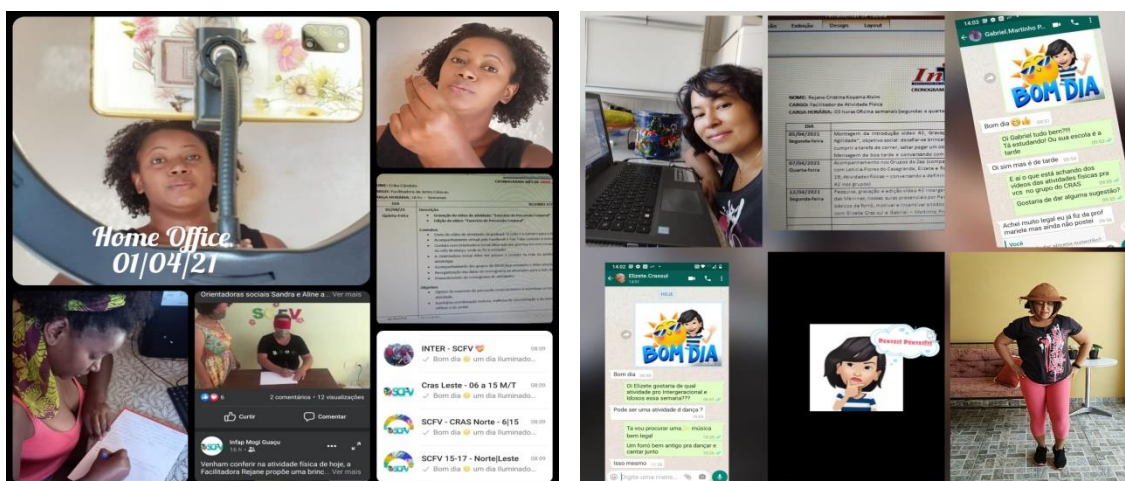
Home Office 01/04/21

Orientadoras sociais Sandra e Aline a... Ver mais

SCFV

6

2 comentários • 12 visualizações

Curtir

Comentar

Infap Mogi Guaçu

Venham conferir na atividade física de hoje, a Facilitadora Rejane propõe uma brinc... Ver mais

INTER - SCFV

Bom dia um dia iluminado...

Cras Leste - 06 a 15 M/T

Bom dia um dia iluminado...

SCFV - CRAS Norte - 6|15

Bom dia um dia iluminado...

SCFV 15-17 - Norte|Leste

Bom dia um dia iluminado...

Exibição Design Layout

NOME: Rejane Cristina Koyama Alves

CARGO: Facilitador de Atividade Física

CARGA HORÁRIA: 30 horas Oficinas semanais (segundas e quartas)

01/04/2021

07/04/2021

12/04/2021

Gabriel Martinho P...

BOM DIA

Bom dia

Oi Gabriel tudo bem??? Tá estudando? Ou sua escola é a tarde

Oi sim mas é de tarde

E ai o que está achando dos vídeos das atividades físicas pra vcs no grupo do CRAS

Gostaria de dar alguma sugestão?

Achei muito legal eu ja fiz da prof mariela mas ainda não postei

Elizete Crassul

HOJE

BOM DIA

Bom dia

Oi Elizete gostaria de qual atividade pro Intergeracional e Idosos essa semana???

Pode ser uma atividade de dança ?

Ta vou procurar uma música bem legal

Um forró bem antigo pra dançar e cantar junto

Isso mesmo

Digite uma mensagem

Pensar! Pensar!